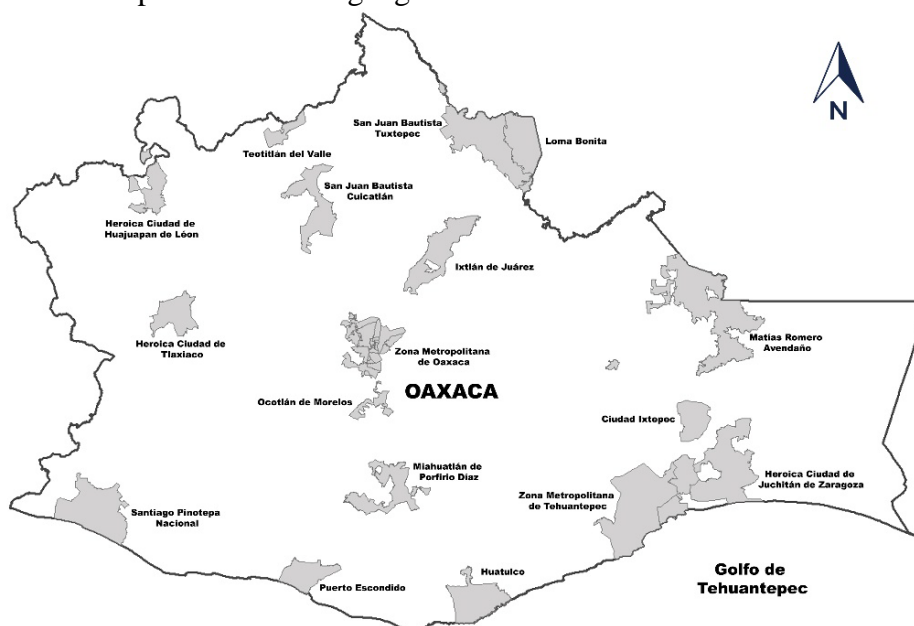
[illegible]

N

San Juan Bautista Tuxtepec

Loma Bonita

Teotitlán del Valle

San Juan Bautista Cuicatlán

Heroica Ciudad de Huajuapan de Léon

Ixtlán de Juárez

Matías Romero Avendaño

Heroica Ciudad de Tlaxiaco

Zona Metropolitana de Oaxaca

OAXACA

Ocotlán de Morelos

Ciudad Ixtepec

Miahuatlán de Porfirio Díaz

Heroica Ciudad de Juchitán de Zaragoza

Zona Metropolitana de Tehuantepec

Santiago Pinotepa Nacional

Golfo de Tehuantepec

Huatulco

Puerto Escondido